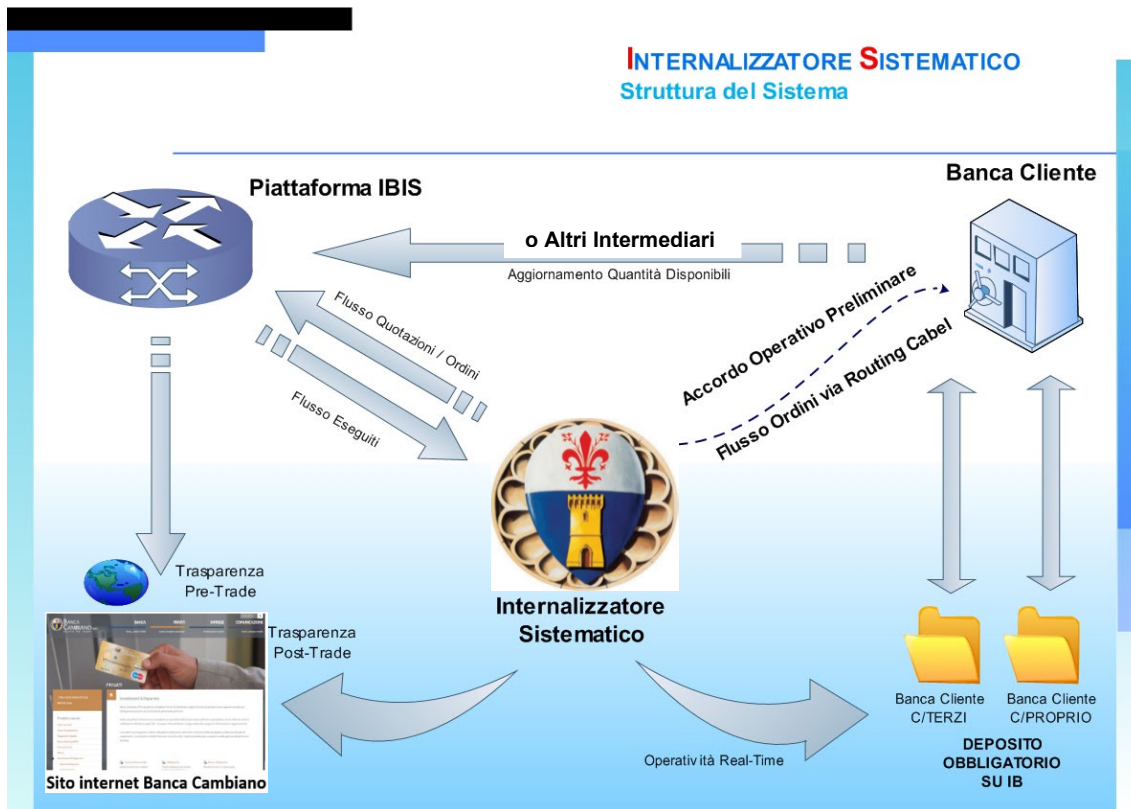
INTERNALIZZATORE SISTEMATICO
Struttura del Sistema

Piattaforma IBIS

Banca Cliente

o Altri Intermediari

Aggiornamento Quantità Disponibili

Flusso Quotazioni / Ordini

Flusso Eseguiti

Accordo Operativo Preliminare

Flusso Ordini via Routing Cabel

Trasparenza Pre-Trade

Internalizzatore Sistematico

Trasparenza Post-Trade

BANCA CAMBIANO

Sito internet Banca Cambiano

Operatività Real-Time

Banca Cliente C/TERZI

Banca Cliente C/PROPRIO

DEPOSITO OBBLIGATORIO SU IB